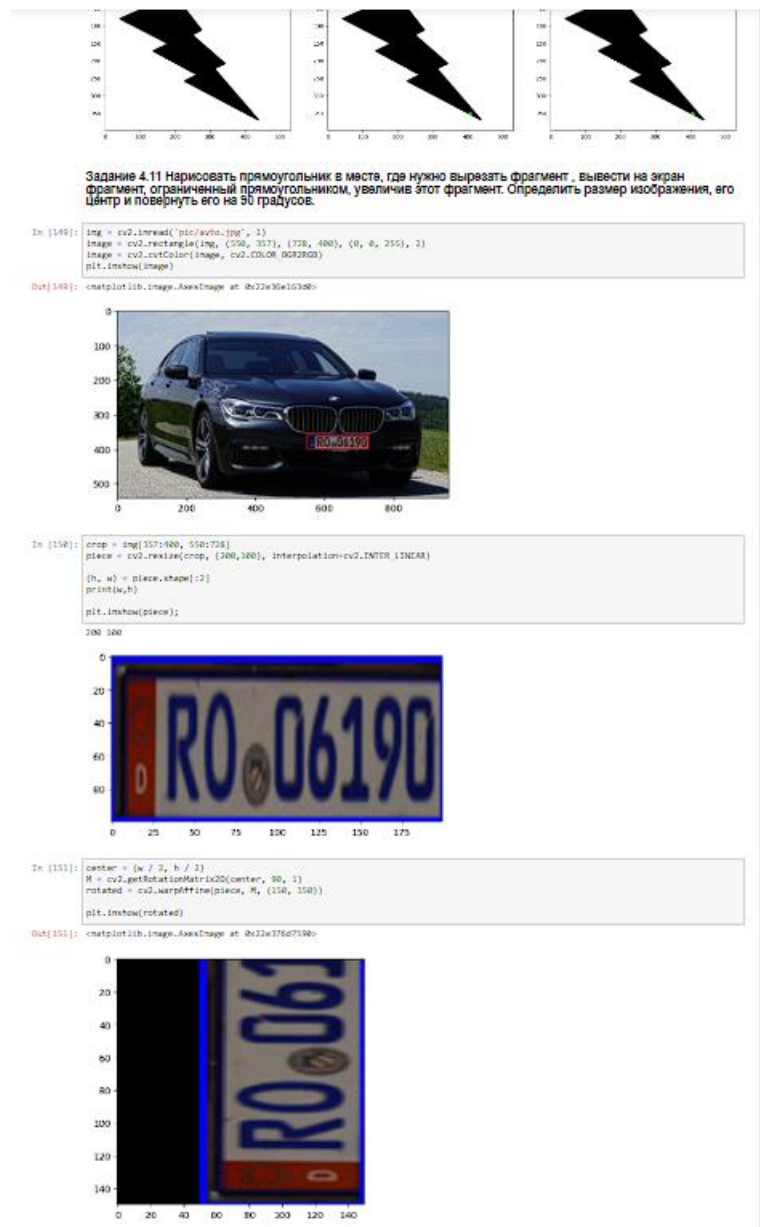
Задание 4.11 Нарисовать прямоугольник в месте, где нужно вырезать фрагмент , вывести на экран фрагмент, ограниченный прямоугольником, увеличив этот фрагмент. Определить размер изображения, его центр и повернуть его на 90 градусов.

In [149]: img = cv2.imread('pic/avto.jpg', 1)
image = cv2.rectangle(img, (550, 357), (728, 400), (0, 0, 255), 2)
image = cv2.cvtColor(image, cv2.COLOR_BGR2RGB)
plt.imshow(image)

Out[149]: <matplotlib.image.AxesImage at 0x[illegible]>

0 100 200 300 400 500
0 200 400 600 800

RO 06190

In [150]: crop = img[357:400, 550:728]
piece = cv2.resize(crop, (200,100), interpolation=cv2.INTER_LINEAR)

(h, w) = piece.shape[:2]
print(w,h)

plt.imshow(piece);

200 100

0 20 40 60 80
0 25 50 75 100 125 150 175

RO 06190

In [151]: center = (w / 2, h / 2)
M = cv2.getRotationMatrix2D(center, 90, 1)
rotated = cv2.warpAffine(piece, M, (150, 150))

plt.imshow(rotated)

Out[151]: <matplotlib.image.AxesImage at 0x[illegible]>

0 20 40 60 80 100 120 140
0 20 40 60 80 100 120 140

RO 061